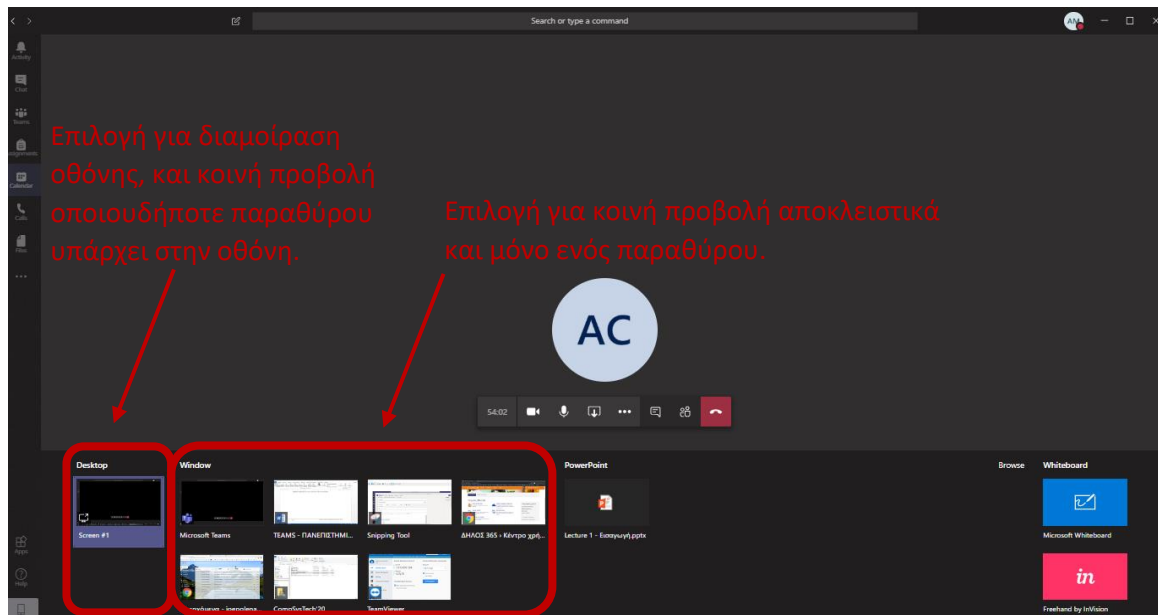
Search or type a command

AM

Activity
Chat
Teams
Assignments
Calendar
Calls
Files
...

Επιλογή για διαμοίραση οθόνης, και κοινή προβολή οποιουδήποτε παραθύρου υπάρχει στην οθόνη.

Επιλογή για κοινή προβολή αποκλειστικά και μόνο ενός παραθύρου.

AC

54:02

Desktop
Screen #1

Window
Microsoft Teams
TEAMS - ΠΑΝΕΠΙΣΤΗΜΙ...
Snipping Tool
ΔΗΛΟΣ 365 › Κέντρο χρή...
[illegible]
CompSysTech'20
TeamViewer

PowerPoint
Lecture 1 - Εισαγωγή.pptx

Browse

Whiteboard
Microsoft Whiteboard
in
Freehand by InVision

Apps
Help